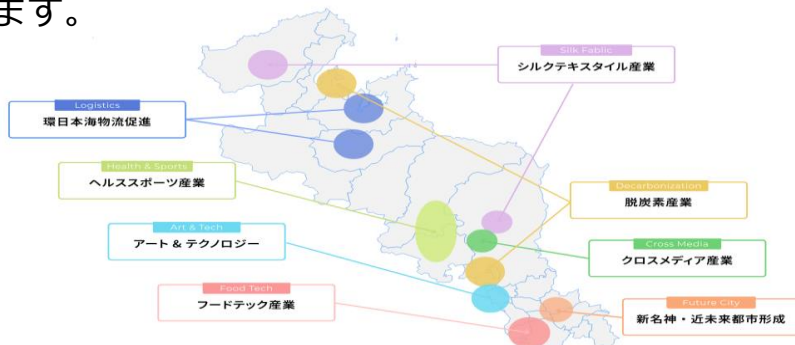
ます。

Silk Fablic
シルクテキスタイル産業

Logistics
環日本海物流促進

Health & Sports
ヘルススポーツ産業

Decarbonization
脱炭素産業

Art & Tech
アート & テクノロジー

Cross Media
クロスメディア産業

Food Tech
フードテック産業

Future City
新名神・近未来都市形成